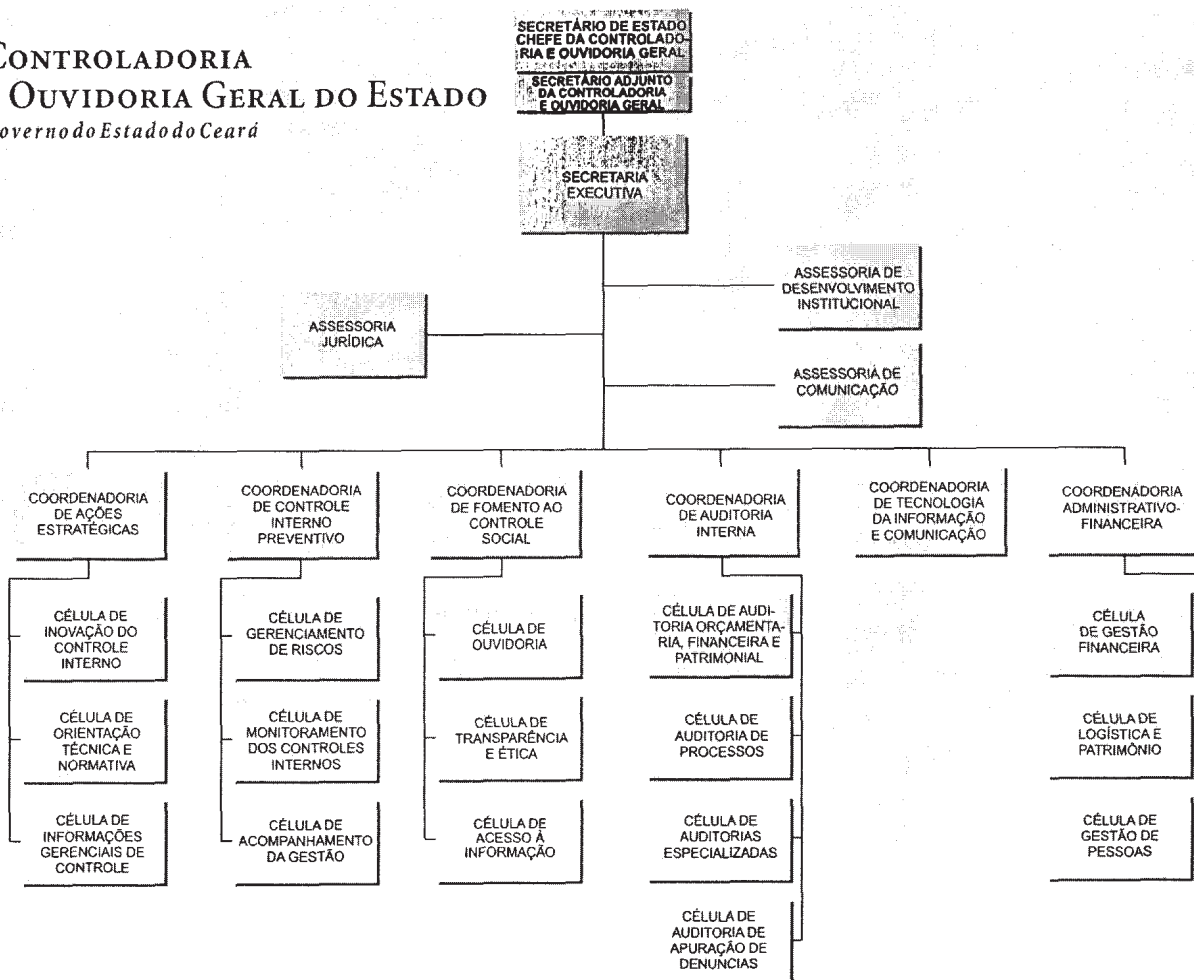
CONTROLADORIA
OUVIDORIA GERAL DO ESTADO
overno do Estado do Ceará

SECRETÁRIO DE ESTADO CHEFE DA CONTROLADORIA E OUVIDORIA GERAL

SECRETÁRIO ADJUNTO DA CONTROLADORIA E OUVIDORIA GERAL

SECRETARIA EXECUTIVA

ASSESSORIA DE DESENVOLVIMENTO INSTITUCIONAL

ASSESSORIA JURÍDICA

ASSESSORIA DE COMUNICAÇÃO

COORDENADORIA DE AÇÕES ESTRATÉGICAS

CÉLULA DE INOVAÇÃO DO CONTROLE INTERNO

CÉLULA DE ORIENTAÇÃO TÉCNICA E NORMATIVA

CÉLULA DE INFORMAÇÕES GERENCIAIS DE CONTROLE

COORDENADORIA DE CONTROLE INTERNO PREVENTIVO

CÉLULA DE GERENCIAMENTO DE RISCOS

CÉLULA DE MONITORAMENTO DOS CONTROLES INTERNOS

CÉLULA DE ACOMPANHAMENTO DA GESTÃO

COORDENADORIA DE FOMENTO AO CONTROLE SOCIAL

CÉLULA DE OUVIDORIA

CÉLULA DE TRANSPARÊNCIA E ÉTICA

CÉLULA DE ACESSO À INFORMAÇÃO

COORDENADORIA DE AUDITORIA INTERNA

CÉLULA DE AUDITORIA ORÇAMENTARIA, FINANCEIRA E PATRIMONIAL

CÉLULA DE AUDITORIA DE PROCESSOS

CÉLULA DE AUDITORIAS ESPECIALIZADAS

CÉLULA DE AUDITORIA DE APURAÇÃO DE DENUNCIAS

COORDENADORIA DE TECNOLOGIA DA INFORMAÇÃO E COMUNICAÇÃO

COORDENADORIA ADMINISTRATIVO-FINANCEIRA

CÉLULA DE GESTÃO FINANCEIRA

CÉLULA DE LOGÍSTICA E PATRIMÔNIO

CÉLULA DE GESTÃO DE PESSOAS